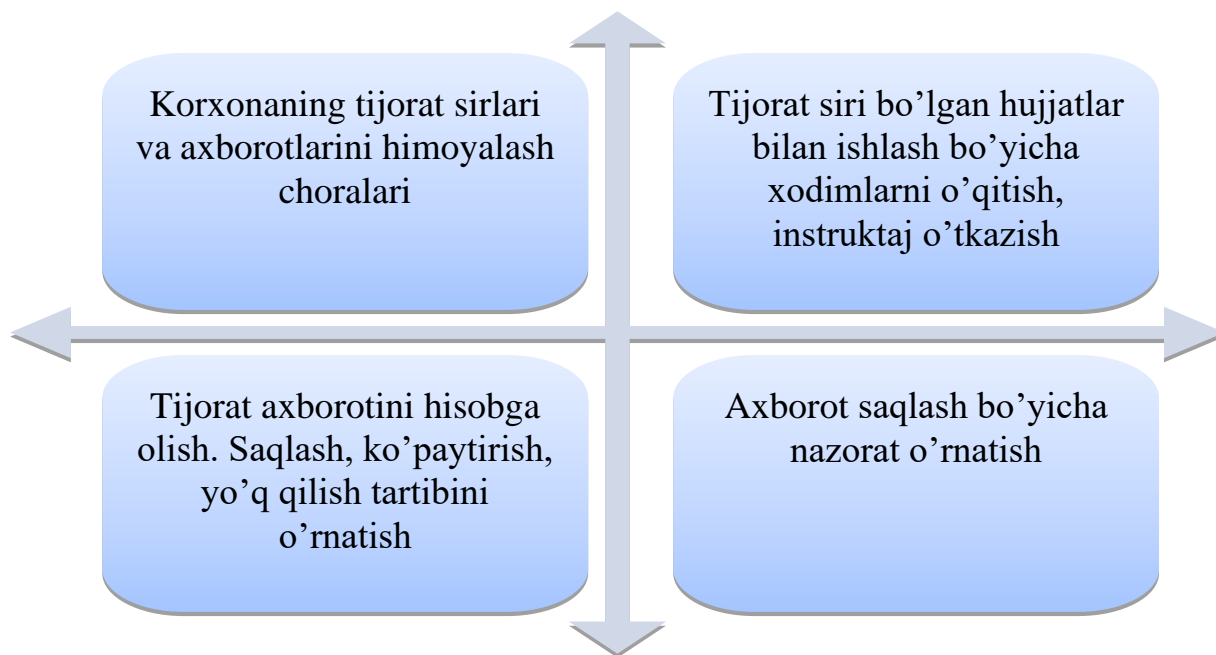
Korxonaning tijorat sirlari va axborotlarini himoyalash choralari

Tijorat siri bo’lgan hujjatlar bilan ishlash bo’yicha xodimlarni o’qitish, instruktaj o’tkazish

Tijorat axborotini hisobga olish. Saqlash, ko’paytirish, yo’q qilish tartibini o’rnatish

Axborot saqlash bo’yicha nazorat o’rnatish